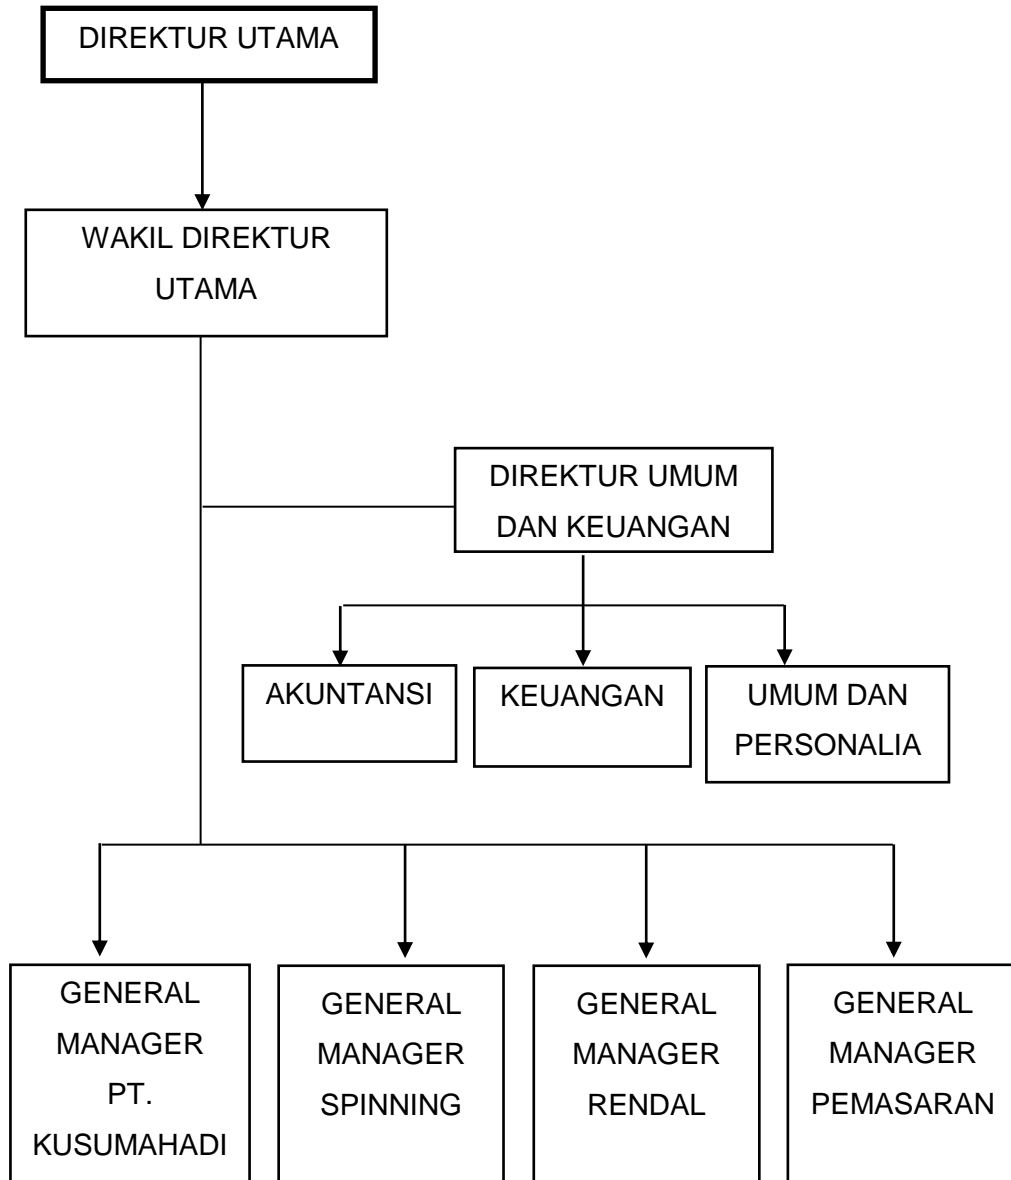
DIREKTUR UTAMA

WAKIL DIREKTUR UTAMA

DIREKTUR UMUM DAN KEUANGAN

AKUNTANSI

KEUANGAN

UMUM DAN PERSONALIA

GENERAL MANAGER PT. KUSUMAHADI

GENERAL MANAGER SPINNING

GENERAL MANAGER RENDAL

GENERAL MANAGER PEMASARAN